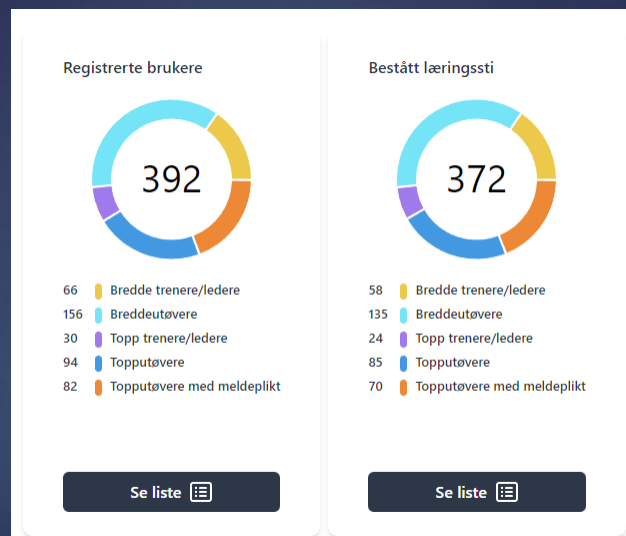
Registrerte brukere

392

66 Bredde trenere/ledere
156 Breddeutøvere
30 Topp trenere/ledere
94 Topputøvere
82 Topputøvere med meldeplikt

Se liste

Bestått læringssti

372

58 Bredde trenere/ledere
135 Breddeutøvere
24 Topp trenere/ledere
85 Topputøvere
70 Topputøvere med meldeplikt

Se liste